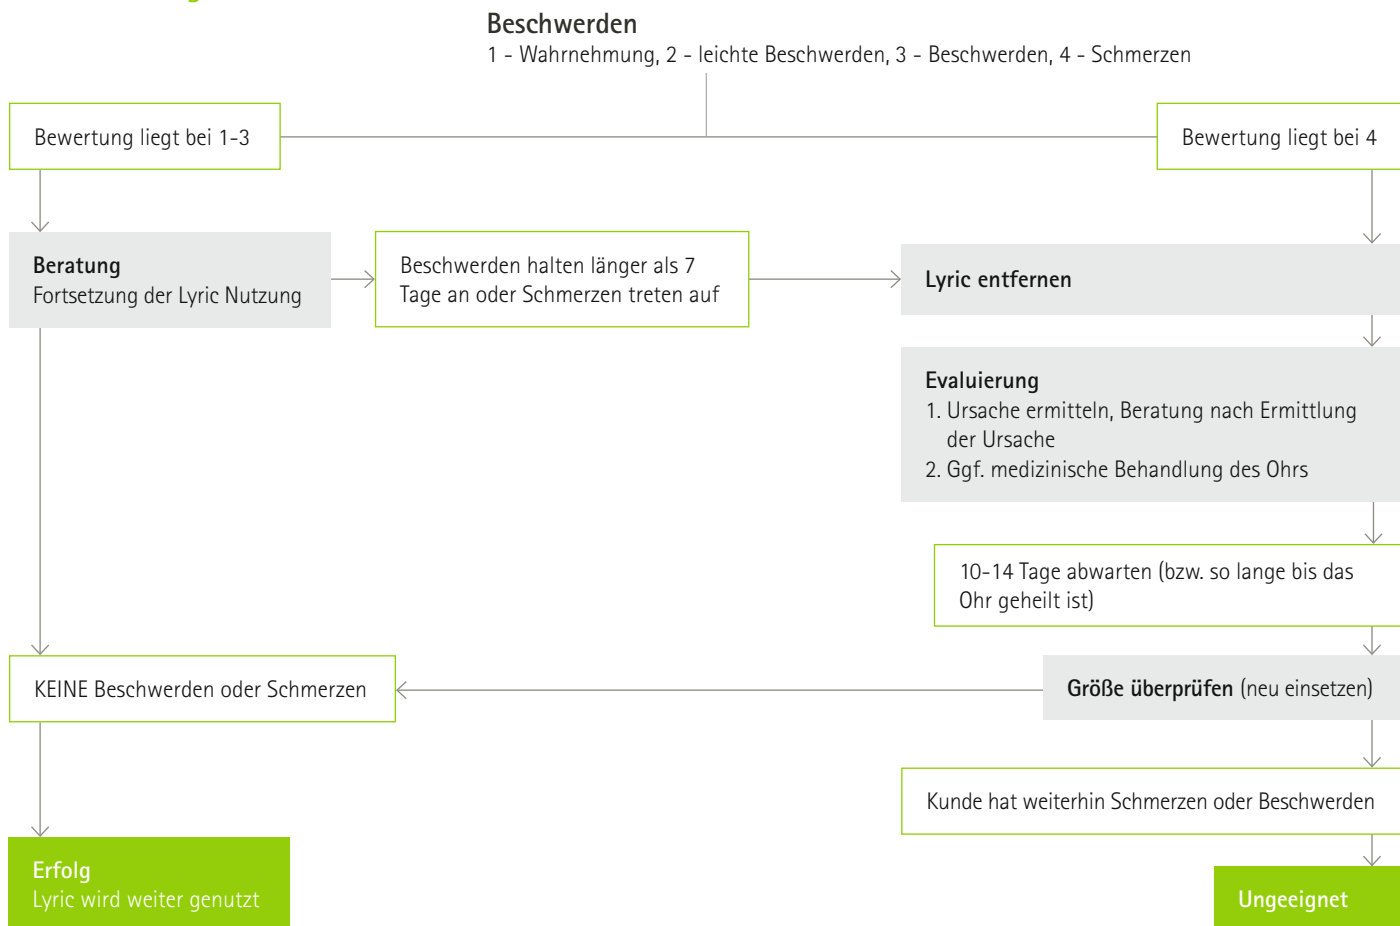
Beschwerden
1 - Wahrnehmung, 2 - leichte Beschwerden, 3 - Beschwerden, 4 - Schmerzen

Bewertung liegt bei 1-3

Bewertung liegt bei 4

Beratung
Fortsetzung der Lyric Nutzung

Beschwerden halten länger als 7 Tage an oder Schmerzen treten auf

Lyric entfernen

Evaluierung
1. Ursache ermitteln, Beratung nach Ermittlung der Ursache
2. Ggf. medizinische Behandlung des Ohrs

10-14 Tage abwarten (bzw. so lange bis das Ohr geheilt ist)

KEINE Beschwerden oder Schmerzen

Größe überprüfen (neu einsetzen)

Kunde hat weiterhin Schmerzen oder Beschwerden

Erfolg
Lyric wird weiter genutzt

Ungeeignet